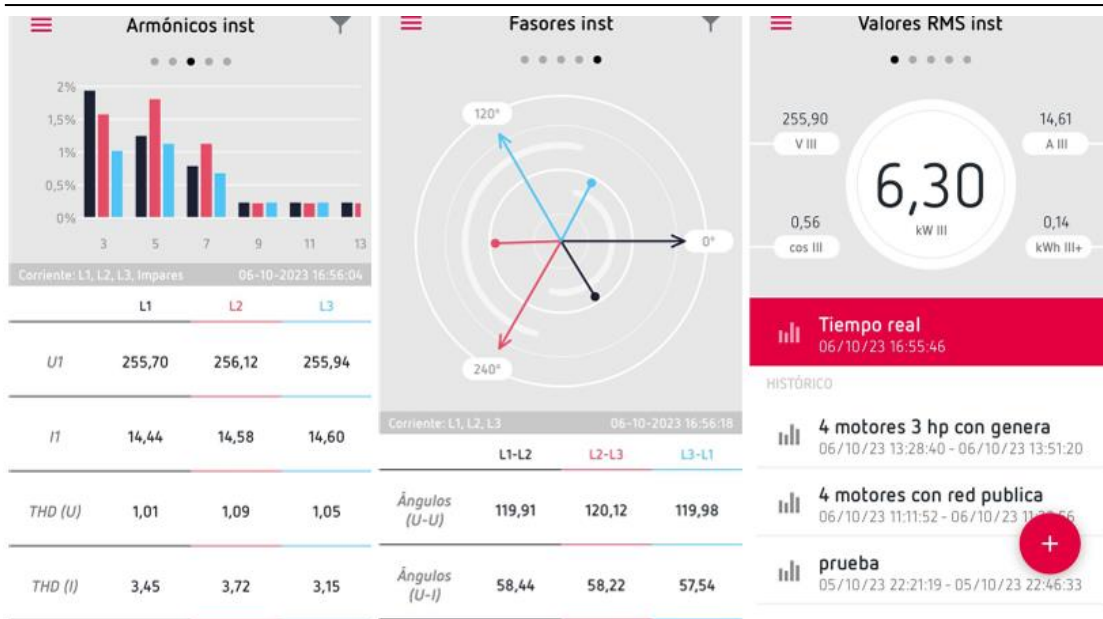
Armónicos inst

2%
1,5%
1%
0,5%
0%

3 5 7 9 11 13

Corriente: L1, L2, L3, Impares 06-10-2023 16:56:04

| | L1 | L2 | L3 |
|---|---|---|---|
| U1 | 255,70 | 256,12 | 255,94 |
| I1 | 14,44 | 14,58 | 14,60 |
| THD (U) | 1,01 | 1,09 | 1,05 |
| THD (I) | 3,45 | 3,72 | 3,15 |

Fasores inst

120°
0°
240°

Corriente: L1, L2, L3 06-10-2023 16:56:18

| | L1-L2 | L2-L3 | L3-L1 |
|---|---|---|---|
| Ángulos (U-U) | 119,91 | 120,12 | 119,98 |
| Ángulos (U-I) | 58,44 | 58,22 | 57,54 |

Valores RMS inst

255,90
V III
14,61
A III
6,30
kW III
0,56
cos III
0,14
kWh III+

Tiempo real
06/10/23 16:55:46

HISTÓRICO

4 motores 3 hp con genera
06/10/23 13:28:40 - 06/10/23 13:51:20

4 motores con red publica
06/10/23 11:11:52 - 06/10/23 11:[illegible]

prueba
05/10/23 22:21:19 - 05/10/23 22:46:33

+